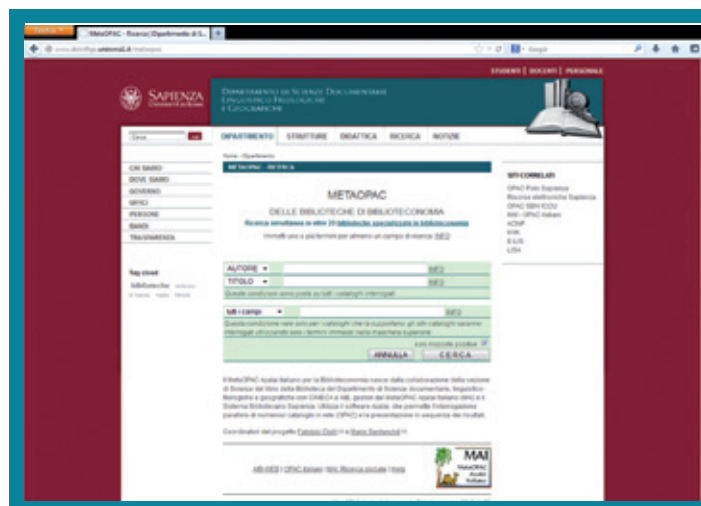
MetaOPAC - Ricerca | Dipartimento di S...

STUDENTI | DOCENTI | PERSONALE

SAPIENZA
UNIVERSITÀ DI ROMA

DIPARTIMENTO DI SCIENZE DOCUMENTARIE
LINGUISTICO-FILOLOGICHE
E GEOGRAFICHE

Cerca

DIPARTIMENTO STRUTTURE DIDATTICA RICERCA NOTIZIE

CHI SIAMO
DOVE SIAMO
GOVERNO
UFFICI
PERSONE
BANDI
TRASPARENZA

Tag cloud
Biblioteche

Home › Dipartimento

METAOPAC · RICERCA

METAOPAC
DELLE BIBLIOTECHE DI BIBLIOTECONOMIA
Ricerca simultanea in oltre 20 biblioteche specializzate in biblioteconomia
Immetti uno o più termini per almeno un campo di ricerca INFO

AUTORE INFO
TITOLO INFO
Queste condizioni sono poste su tutti i cataloghi interrogati

tutti i campi INFO
Queste condizione viene solo per cataloghi che la supportano gli altri cataloghi saranno interrogati utilizzando solo i termini immessi nella maschera superiore

solo risposte positive
ANNULLA CERCA

Il MetaOPAC Azalai Italiano per la Biblioteconomia nasce dalla collaborazione della sezione di Scienze del libro della Biblioteca del Dipartimento di Scienze documentarie, linguistico filologiche e geografiche con CINECA e AIB, gestori del MetaOPAC Azalai Italiano (MAI) e il Sistema Bibliotecario Sapienza. Utilizza il software Azalai, che permette l'interrogazione parallela di numerosi cataloghi in rete (OPAC) e la presentazione in sequenza dei risultati.

Coordinatori del progetto Fabrizio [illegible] e Rosa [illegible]

AIB-WEB | OPAC italiani | MAI: Ricerca iniziale | Help

MAI
MetaOPAC Azalai Italiano

SITI CORRELATI
OPAC Polo Sapienza
Risorse elettroniche Sapienza
OPAC SBN ICCU
MAI - OPAC italiani
ACNP
WorldCat
KVK
E-LIS
LISA